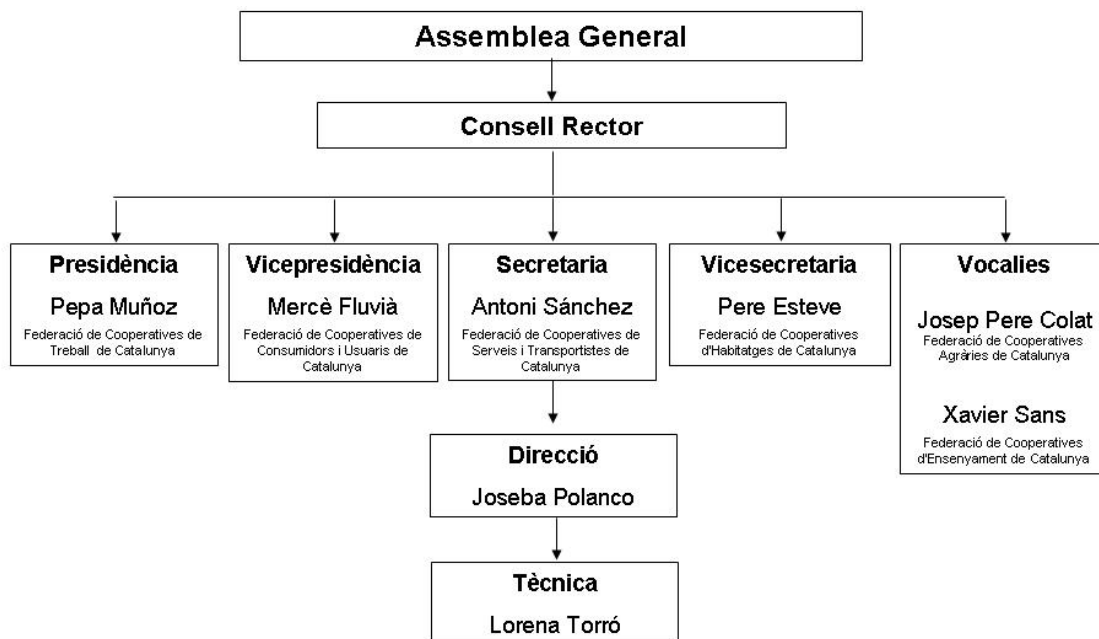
Assemblea General

Consell Rector

Presidència
Pepa Muñoz
Federació de Cooperatives de Treball de Catalunya

Vicepresidència
Mercè Fluvià
Federació de Cooperatives de Consumidors i Usuaris de Catalunya

Secretaria
Antoni Sánchez
Federació de Cooperatives de Serveis i Transportistes de Catalunya

Vicesecretaria
Pere Esteve
Federació de Cooperatives d'Habitatges de Catalunya

Vocalies
Josep Pere Colat
Federació de Cooperatives Agràries de Catalunya

Xavier Sans
Federació de Cooperatives d'Ensenyament de Catalunya

Direcció
Joseba Polanco

Tècnica
Lorena Torró